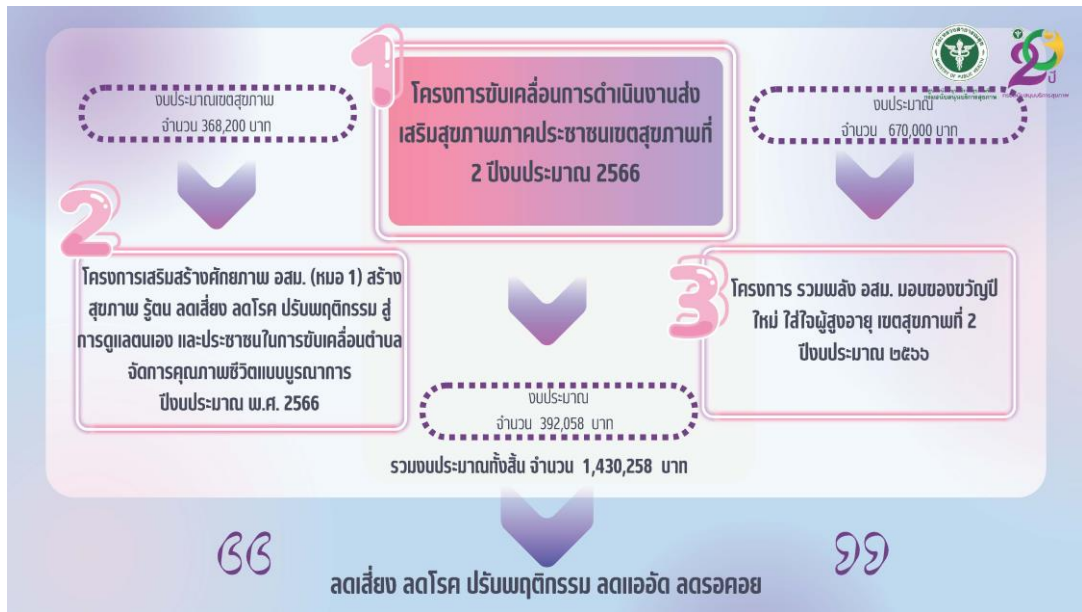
1

โครงการขับเคลื่อนการดำเนินงานส่งเสริมสุขภาพภาคประชาชนเขตสุขภาพที่ 2 ปีงบประมาณ 2566

งบประมาณเขตสุขภาพ
จำนวน 368,200 บาท

งบประมาณ
จำนวน 670,000 บาท

2

โครงการเสริมสร้างศักยภาพ อสม. (หมอ 1) สร้างสุขภาพ รู้ตน ลดเสี่ยง ลดโรค ปรับพฤติกรรม สู่การดูแลตนเอง และประชาชนในการขับเคลื่อนตำบลจัดการคุณภาพชีวิตแบบบูรณาการ ปีงบประมาณ พ.ศ. 2566

3

โครงการ รวมพลัง อสม. มอบของขวัญปีใหม่ ใส่ใจผู้สูงอายุ เขตสุขภาพที่ 2 ปีงบประมาณ ๒๕๖๖

งบประมาณ
จำนวน 392,058 บาท

รวมงบประมาณทั้งสิ้น จำนวน 1,430,258 บาท

ลดเสี่ยง ลดโรค ปรับพฤติกรรม ลดแออัด ลดรอคอย